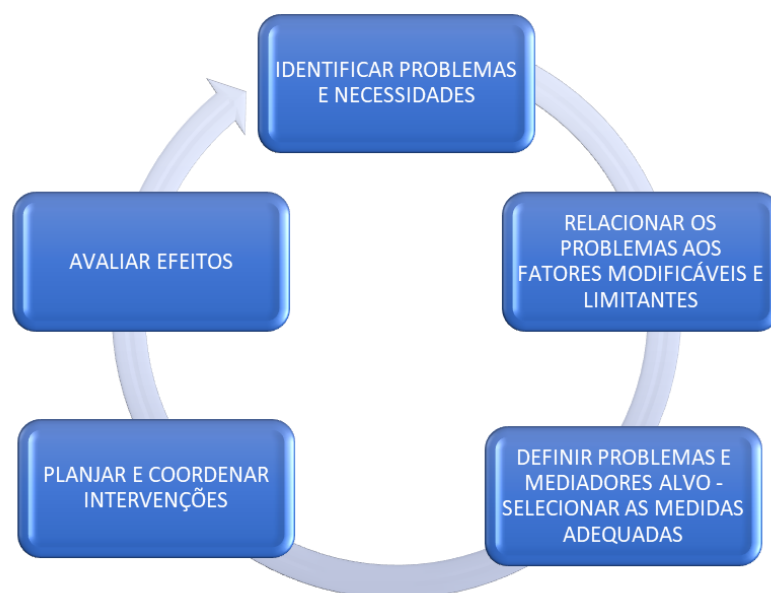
IDENTIFICAR PROBLEMAS E NECESSIDADES

RELACIONAR OS PROBLEMAS AOS FATORES MODIFICÁVEIS E LIMITANTES

DEFINIR PROBLEMAS E MEDIADORES ALVO - SELECIONAR AS MEDIDAS ADEQUADAS

PLANJAR E COORDENAR INTERVENÇÕES

AVALIAR EFEITOS